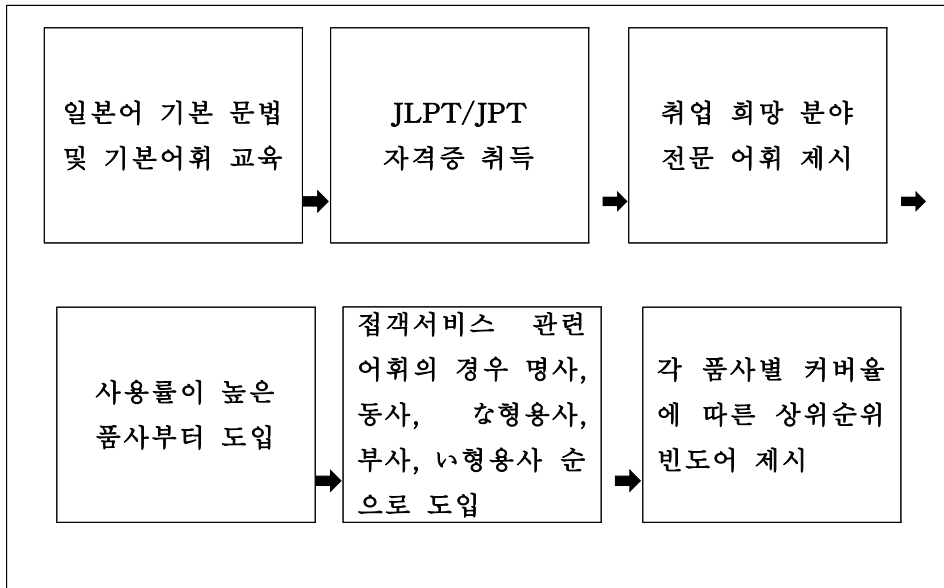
일본어 기본 문법 및 기본어휘 교육

JLPT/JPT 자격증 취득

취업 희망 분야 전문 어휘 제시

사용률이 높은 품사부터 도입

접객서비스 관련 어휘의 경우 명사, 동사, な형용사, 부사, い형용사 순으로 도입

각 품사별 커버율에 따른 상위순위 빈도어 제시